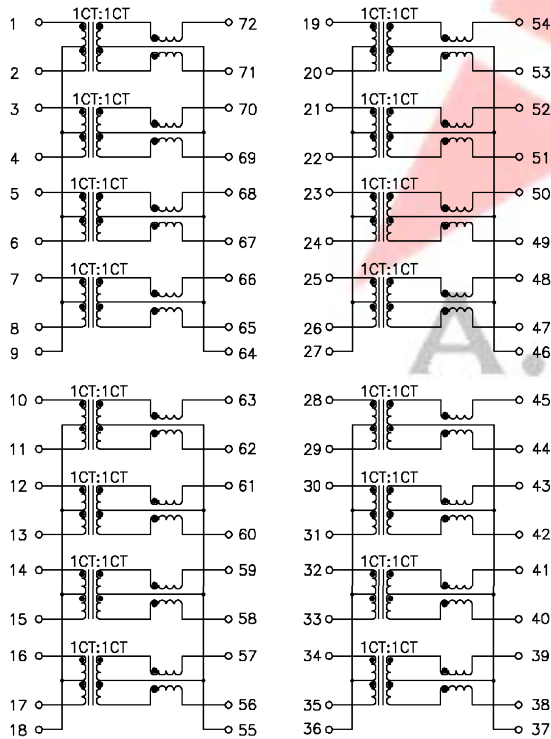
1 1CT:1CT 72
2 71
3 1CT:1CT 70
4 69
5 1CT:1CT 68
6 67
7 1CT:1CT 66
8 65
9 64

19 1CT:1CT 54
20 53
21 1CT:1CT 52
22 51
23 1CT:1CT 50
24 49
25 1CT:1CT 48
26 47
27 46

A.

10 1CT:1CT 63
11 62
12 1CT:1CT 61
13 60
14 1CT:1CT 59
15 58
16 1CT:1CT 57
17 56
18 55

28 1CT:1CT 45
29 44
30 1CT:1CT 43
31 42
32 1CT:1CT 41
33 40
34 1CT:1CT 39
35 38
36 37